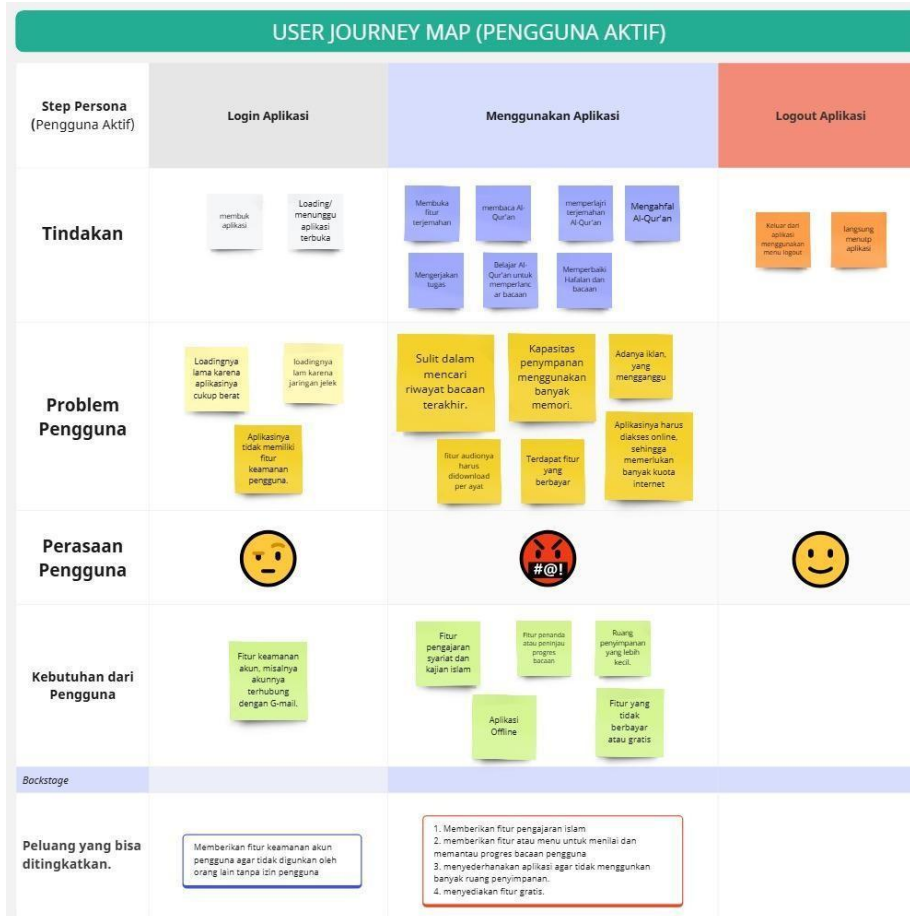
USER JOURNEY MAP (PENGGUNA AKTIF)

| Step Persona (Pengguna Aktif) | Login Aplikasi | Menggunakan Aplikasi | Logout Aplikasi |
|---|---|---|---|
| Tindakan | membuk aplikasi; Loading/ menunggu aplikasi terbuka | Membuka fitur terjemahan; membaca Al-Qur'an; mempelajri terjemahan Al-Qur'an; Mengahfal Al-Qur'an; Mengerjakan tugas; Belajar Al-Qur'an untuk memperlancar bacaan; Memperbaiki Hafalan dan bacaan | Keluar dari aplikasi menggunakan menu logout; langsung menutp aplikasi |
| Problem Pengguna | Loadingnya lama karena aplikasinya cukup berat; loadingnya lam karena jaringan jelek; Aplikasinya tidak memiliki fitur keamanan pengguna. | Sulit dalam mencari riwayat bacaan terakhir.; Kapasitas penyimpanan menggunakan banyak memori.; Adanya iklan, yang mengganggu; fitur audionya harus didownload per ayat; Terdapat fitur yang berbayar; Aplikasinya harus diakses online, sehingga memerlukan banyak kuota internet | |
| Perasaan Pengguna | | #@! | |
| Kebutuhan dari Pengguna | Fitur keamanan akun, misalnya akunnya terhubung dengan G-mail. | Fitur pengajaran syariat dan kajian islam; Fitur penanda atau peninjau progres bacaan; Ruang penyimpanan yang lebih kecil.; Aplikasi Offline; Fitur yang tidak berbayar atau gratis | |
| Backstage | | | |
| Peluang yang bisa ditingkatkan. | Memberikan fitur keamanan akun pengguna agar tidak digunkan oleh orang lain tanpa izin pengguna | 1. Memberikan fitur pengajaran islam 2. memberikan fitur atau menu untuk menilai dan memantau progres bacaan pengguna 3. menyederhanakan aplikasi agar tidak menggunkan banyak ruang penyimpanan. 4. menyediakan fitur gratis. | |